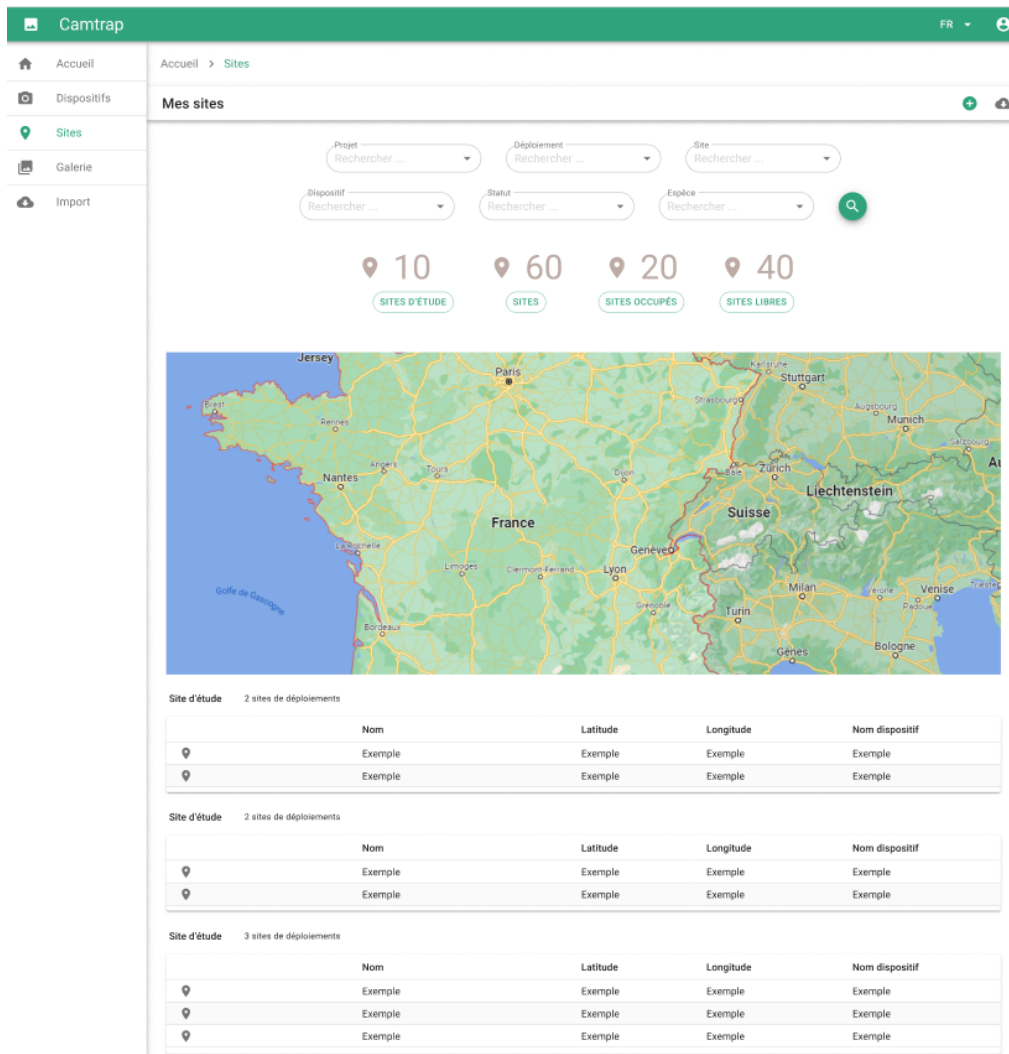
Camtrap

FR

Accueil
Dispositifs
Sites
Galerie
Import

Accueil > Sites

Mes sites

Projet
Rechercher ...

Déploiement
Rechercher ...

Site
Rechercher ...

Dispositif
Rechercher ...

Statut
Rechercher ...

Espèce
Rechercher ...

10
SITES D'ÉTUDE

60
SITES

20
SITES OCCUPÉS

40
SITES LIBRES

Jersey
Paris
Karlsruhe
Stuttgart
Strasbourg
Augsburg
Munich
Brest
Rennes
Salzburg
Angers
Tours
Nantes
Dijon
Bâle
Zurich
Au
Liechtenstein
France
Suisse
La Rochelle
Genève
Limoges
Clermont-Ferrand
Lyon
Golfe de Gascogne
Grenoble
Milan
Vérone
Venise
Trieste
Padoue
Turin
Bordeaux
Bologne
Gênes

Site d'étude 2 sites de déploiements

| | Nom | Latitude | Longitude | Nom dispositif |
|---|---|---|---|---|
| | Exemple | Exemple | Exemple | Exemple |
| | Exemple | Exemple | Exemple | Exemple |

Site d'étude 2 sites de déploiements

| | Nom | Latitude | Longitude | Nom dispositif |
|---|---|---|---|---|
| | Exemple | Exemple | Exemple | Exemple |
| | Exemple | Exemple | Exemple | Exemple |

Site d'étude 3 sites de déploiements

| | Nom | Latitude | Longitude | Nom dispositif |
|---|---|---|---|---|
| | Exemple | Exemple | Exemple | Exemple |
| | Exemple | Exemple | Exemple | Exemple |
| | Exemple | Exemple | Exemple | Exemple |